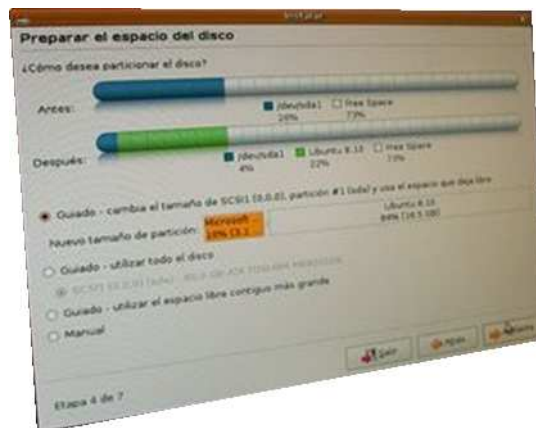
Instalar

Preparar el espacio del disco

¿Cómo desea particionar el disco?

Antes:

/dev/sda1 26%

Free Space 73%

Después:

/dev/sda1 4%

Ubuntu 8.10 22%

Free Space 73%

Guiado - cambia el tamaño de SCSI1 (0,0,0), partición #1 (sda) y usa el espacio que deja libre

Nuevo tamaño de partición:

Microsoft 16% (3.1 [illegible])

Ubuntu 8.10 84% (16.5 GB)

Guiado - utilizar todo el disco

SCSI1 (0,0,0) (sda) - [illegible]

Guiado - utilizar el espacio libre contiguo más grande

Manual

Salir

Atrás

Adelante

Etapa 4 de 7